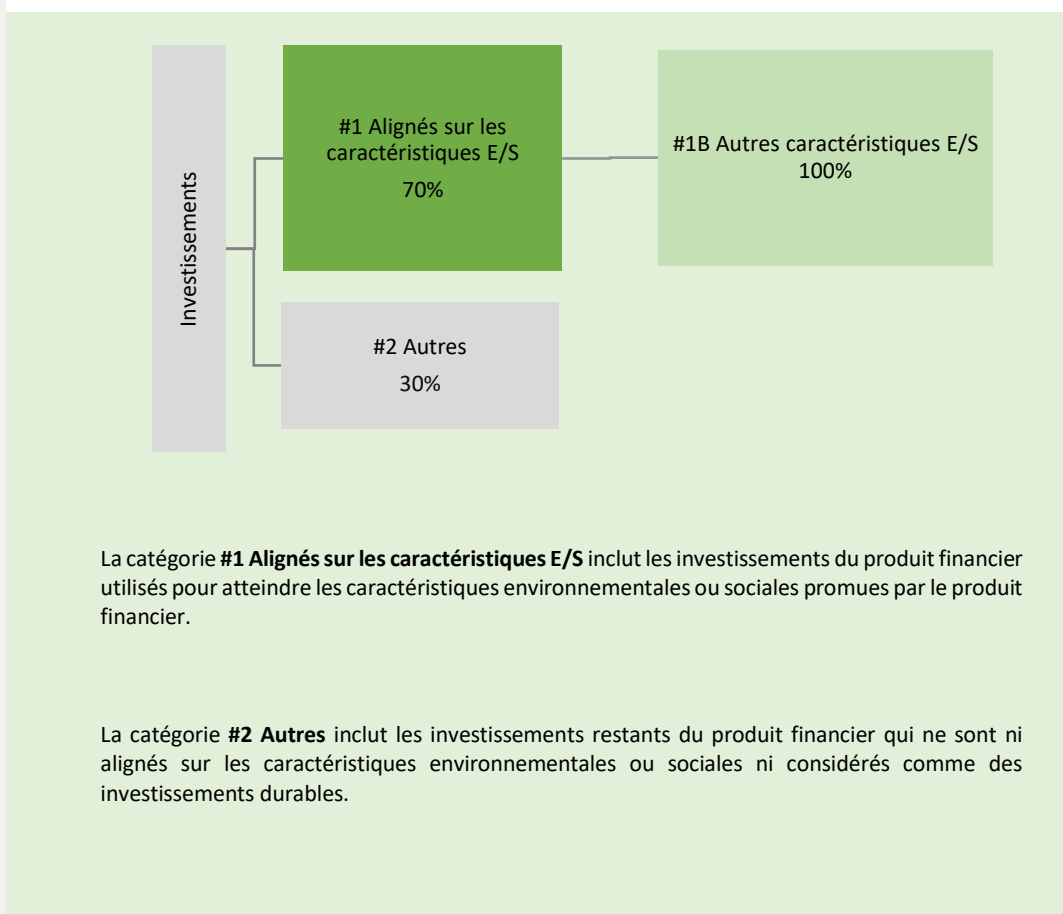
Investissements

#1 Alignés sur les caractéristiques E/S
70%

#1B Autres caractéristiques E/S
100%

#2 Autres
30%

La catégorie **#1 Alignés sur les caractéristiques E/S** inclut les investissements du produit financier utilisés pour atteindre les caractéristiques environnementales ou sociales promues par le produit financier.

La catégorie **#2 Autres** inclut les investissements restants du produit financier qui ne sont ni alignés sur les caractéristiques environnementales ou sociales ni considérés comme des investissements durables.